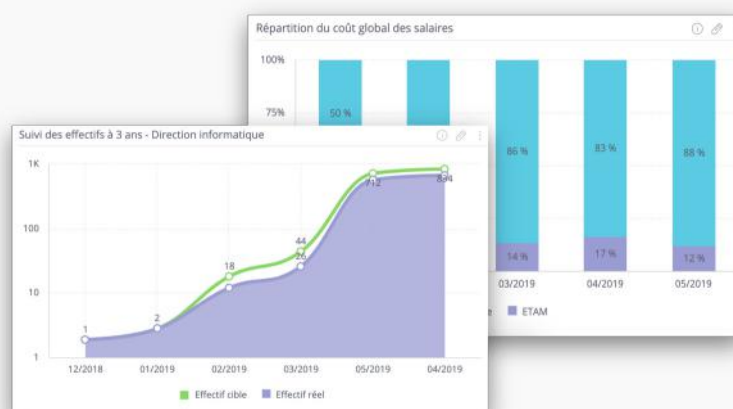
Répartition du coût global des salaires

100%

75%

50 %

86 %

83 %

88 %

14 %

17 %

12 %

03/2019

04/2019

05/2019

ETAM

Suivi des effectifs à 3 ans - Direction informatique

1K

100

10

1

1

2

18

44

26

712

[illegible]

894

12/2018

01/2019

02/2019

03/2019

05/2019

04/2019

Effectif cible

Effectif réel